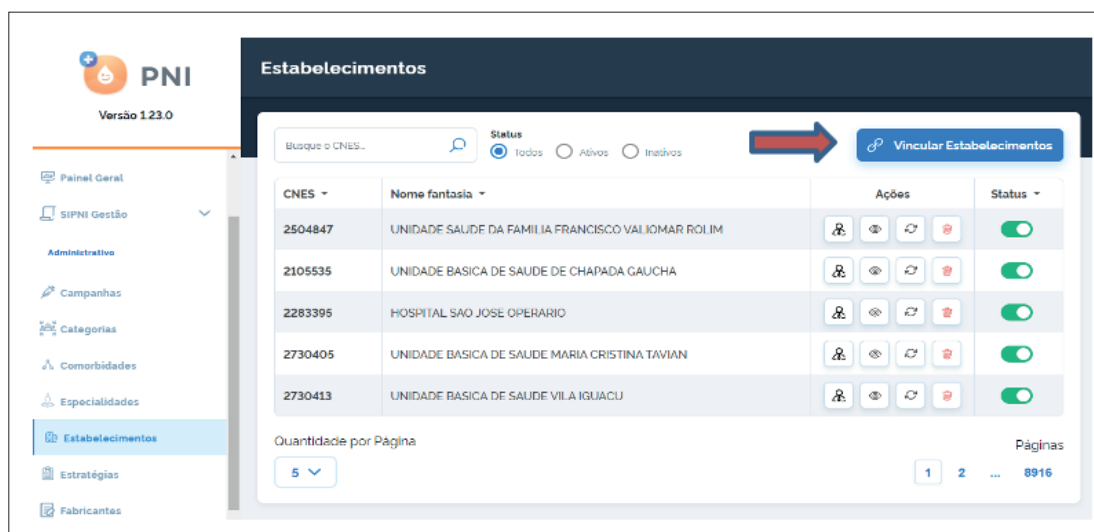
PNI
Versão 1.23.0

Painel Geral
SIPNI Gestão
Administrativo
Campanhas
Categorias
Comorbidades
Especialidades
Estabelecimentos
Estratégias
Fabricantes

Estabelecimentos

Busque o CNES...
Status
Todos Ativos Inativos
Vincular Estabelecimentos

| CNES | Nome fantasia | Ações | Status |
|---|---|---|---|
| 2504847 | UNIDADE SAUDE DA FAMILIA FRANCISCO VALIOMAR ROLIM | | |
| 2105535 | UNIDADE BASICA DE SAUDE DE CHAPADA GAUCHA | | |
| 2283395 | HOSPITAL SAO JOSE OPERARIO | | |
| 2730405 | UNIDADE BASICA DE SAUDE MARIA CRISTINA TAVIAN | | |
| 2730413 | UNIDADE BASICA DE SAUDE VILA IGUACU | | |

Quantidade por Página
5
Páginas
1 2 ... 8916